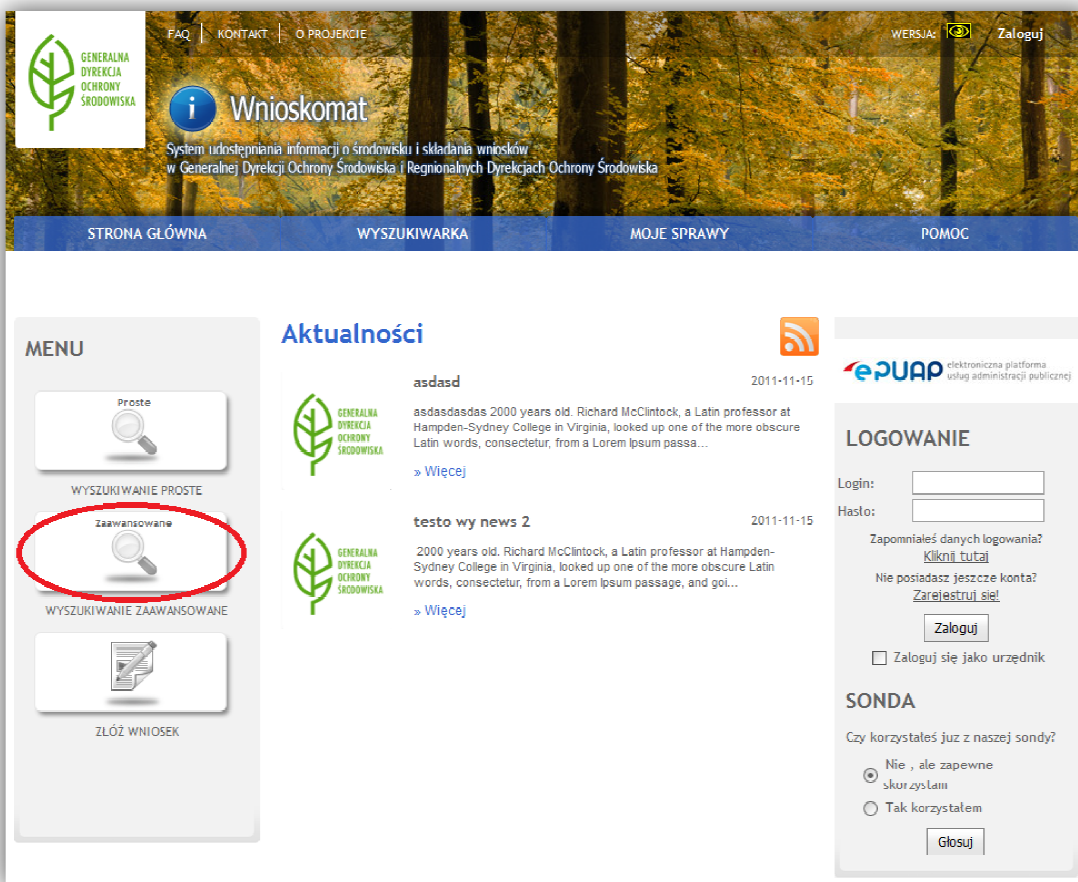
GENERALNA DYREKCJA OCHRONY ŚRODOWISKA

FAQ | KONTAKT | O PROJEKCIE

WERSJA: Zaloguj

Wnioskomat

System udostępniania informacji o środowisku i składania wniosków w Generalnej Dyrekcji Ochrony Środowiska i Regionalnych Dyrekcjach Ochrony Środowiska

STRONA GŁÓWNA WYSZUKIWARKA MOJE SPRAWY POMOC

MENU

Proste

WYSZUKIWANIE PROSTE

Zaawansowane

WYSZUKIWANIE ZAAWANSOWANE

ZŁÓŻ WNIOSEK

Aktualności

GENERALNA DYREKCJA OCHRONY ŚRODOWISKA

asdasd 2011-11-15

asdasdasdas 2000 years old. Richard McClintock, a Latin professor at Hampden-Sydney College in Virginia, looked up one of the more obscure Latin words, consectetur, from a Lorem Ipsum passa...

» Więcej

GENERALNA DYREKCJA OCHRONY ŚRODOWISKA

testo wy news 2 2011-11-15

2000 years old. Richard McClintock, a Latin professor at Hampden-Sydney College in Virginia, looked up one of the more obscure Latin words, consectetur, from a Lorem Ipsum passage, and goi...

» Więcej

ePUAP elektroniczna platforma usług administracji publicznej

LOGOWANIE

Login:

Hasło:

Zapomniałeś danych logowania?
Kliknij tutaj
Nie posiadasz jeszcze konta?
Zarejestruj się!

Zaloguj

Zaloguj się jako urzędnik

SONDA

Czy korzystałeś juz z naszej sondy?

Nie , ale zapewne skorzystam

Tak korzystałem

Głosuj